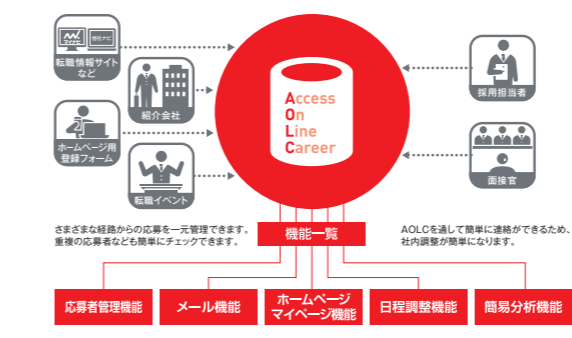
転職ナビ

転職情報サイトなど

紹介会社

ホームページ用登録フォーム

転職イベント

Access
On
Line
Career

採用担当者

面接官

さまざまな経路からの応募を一元管理できます。重複の応募者なども簡単にチェックできます。

機能一覧

AOLCを通して簡単に連絡ができるため、社内調整が簡単になります。

応募者管理機能

メール機能

ホームページ
マイページ機能

日程調整機能

簡易分析機能